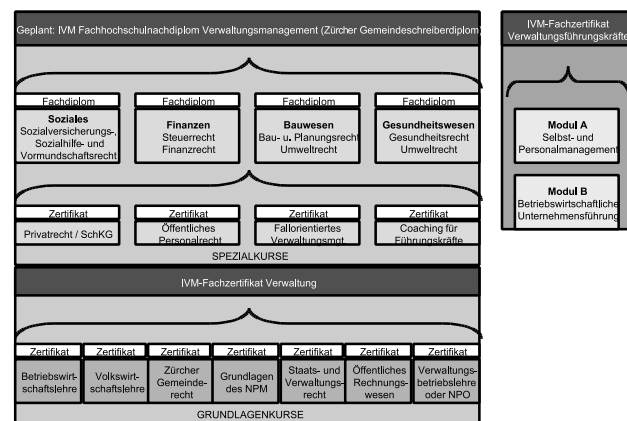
Geplant: IVM Fachhochschulnachdiplom Verwaltungsmanagement (Zürcher Gemeindeschreiberdiplom)

Fachdiplom
Soziales
Sozialversicherungs-, Sozialhilfe- und Vormundschaftsrecht

Fachdiplom
Finanzen
Steuerrecht
Finanzrecht

Fachdiplom
Bauwesen
Bau- u. Planungsrecht
Umweltrecht

Fachdiplom
Gesundheitswesen
Gesundheitsrecht
Umweltrecht

Zertifikat
Privatrecht / SchKG

Zertifikat
Öffentliches Personalrecht

Zertifikat
Fallorientiertes Verwaltungsmgt.

Zertifikat
Coaching für Führungskräfte

SPEZIALKURSE

IVM-Fachzertifikat Verwaltung

Zertifikat
Betriebswirtschaftslehre

Zertifikat
Volkswirtschaftslehre

Zertifikat
Zürcher Gemeinderecht

Zertifikat
Grundlagen des NPM

Zertifikat
Staats- und Verwaltungsrecht

Zertifikat
Öffentliches Rechnungswesen

Zertifikat
Verwaltungsbetriebslehre oder NPO

GRUNDLAGENKURSE

IVM-Fachzertifikat Verwaltungsführungskräfte

Modul A
Selbst- und Personalmanagement

Modul B
Betriebswirtschaftliche Unternehmensführung